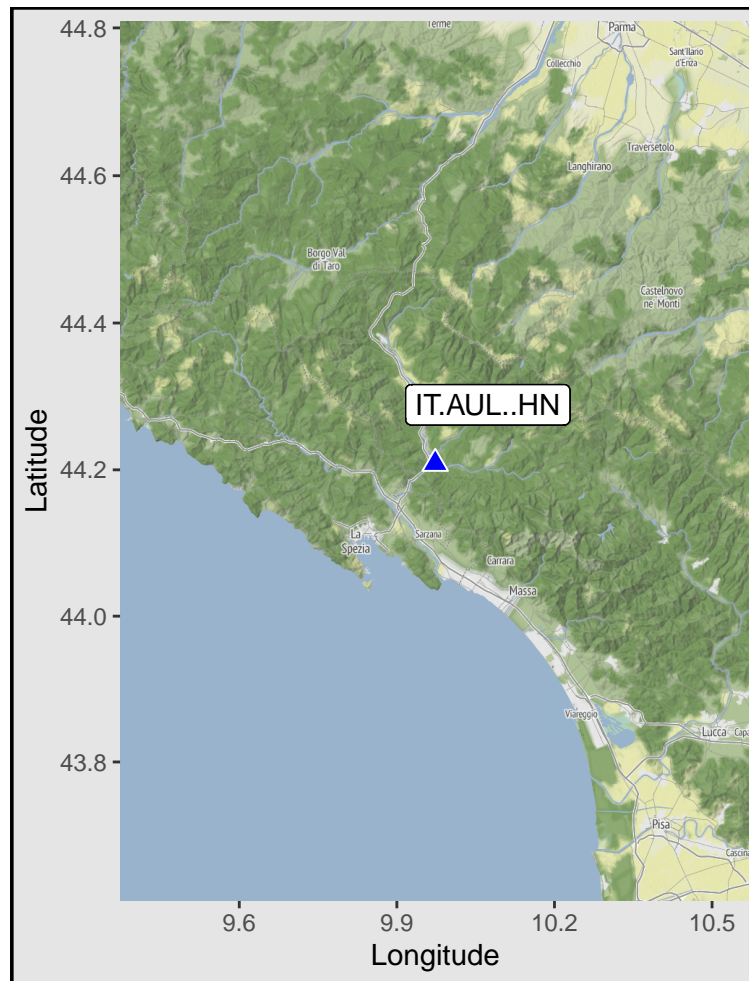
44.8
44.6
44.4
44.2
44.0
43.8
Latitude

Terme
Parma
Sant'Ilario d'Enza
Collecchio
Traversetolo
Langhirano
Borgo Val di Taro
Castelnovo ne' Monti
IT.AUL..HN
La Spezia
Sarzana
Carrara
Massa
Viareggio
Lucca
Capa
Pisa
Cascina

9.6
9.9
10.2
10.5
Longitude